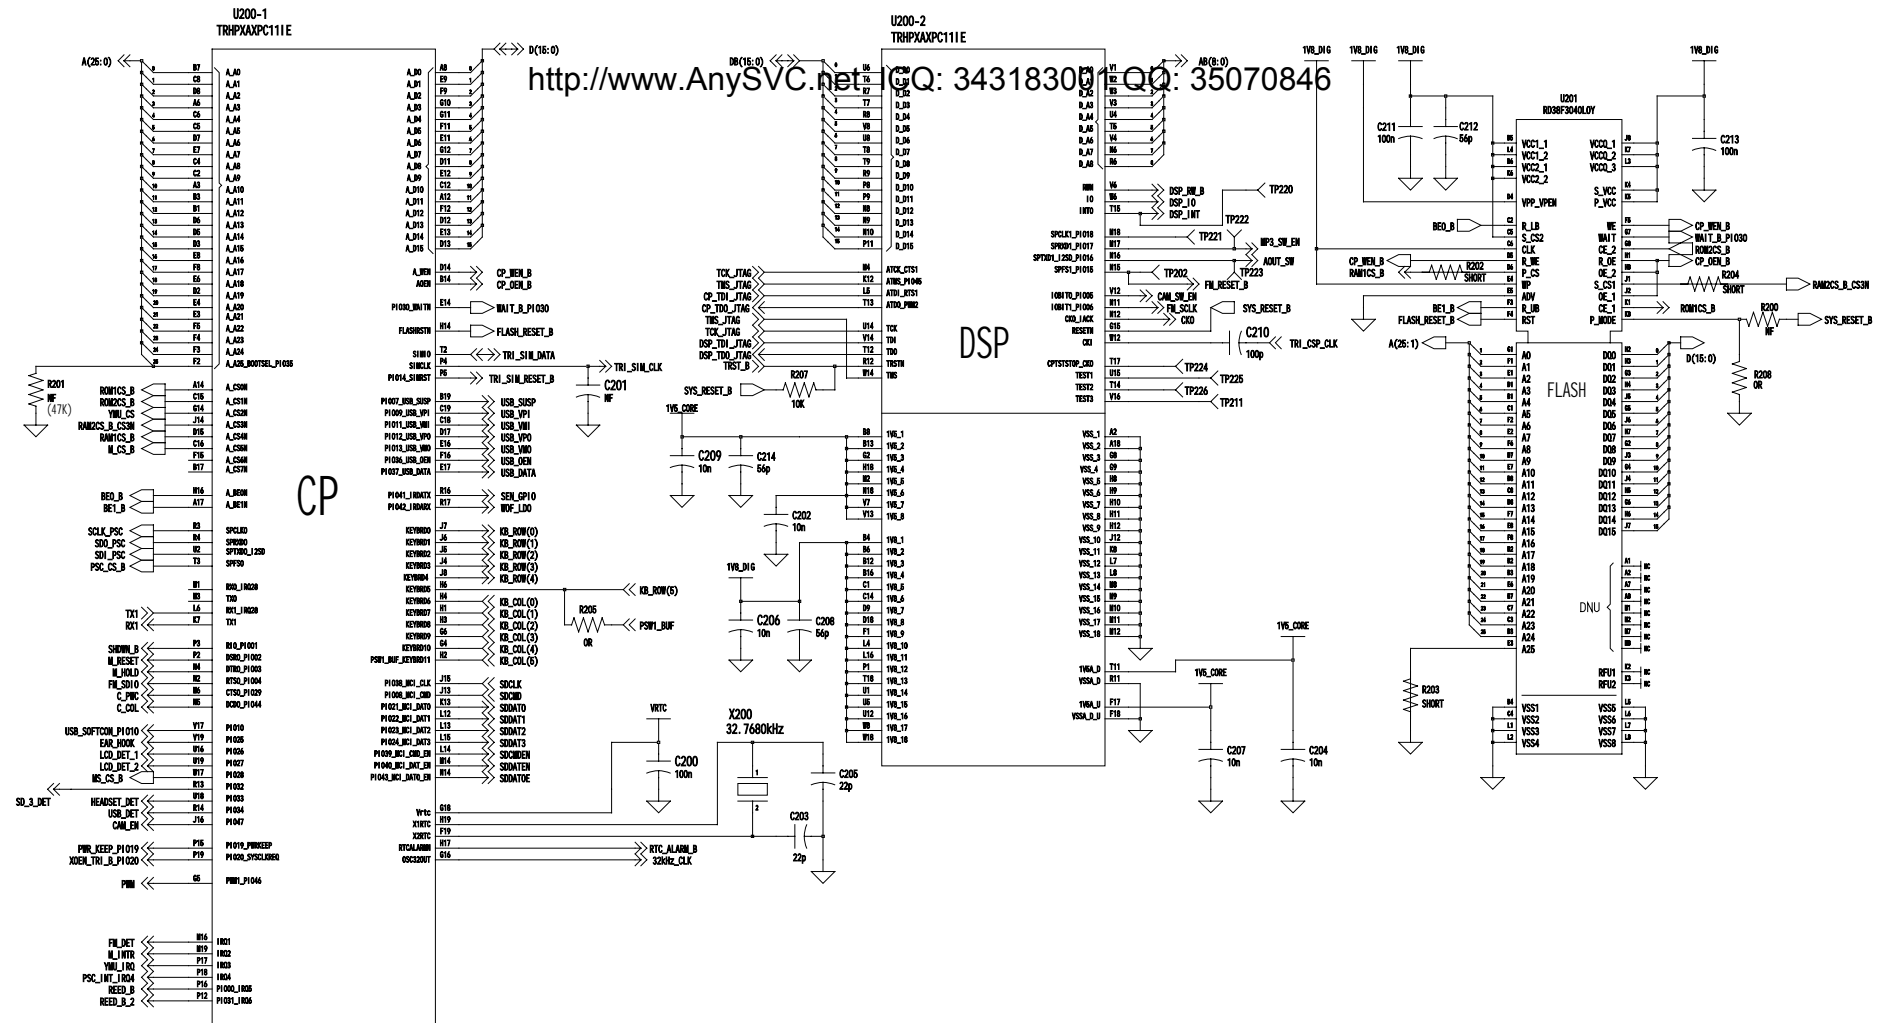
U200-1
TRHPXAXPC11IE

U200-2
TRHPXAXPC11IE

http://www.AnySVC.net ICQ: 343183001 QQ: 35070846

A(26:0)
D(15:0)
DB(15:0)
AB(8:0)

CP
DSP
FLASH

U201
RD38F3040L0Y

1V8_DIG
1V8_DIG
1V8_DIG
1V8_DIG

C211
100n
C212
56p
C213
100n

VCC1_1
VCC1_2
VCC2_1
VCC2_2
VCCQ_1
VCCQ_2
VCCQ_3
S_VCC
P_VCC
VPP_VPEN

BE0_B
R_LB
S_CS2
CLK
R_WE
P_CS
WP
ADV
R_UB
RST
WE
WAIT
OE_2
R_OE
OE_2
S_CS1
OE_1
CE_1
P_MODE

CP_WEN_B
WAIT_B_PIO30
ROM2CS_B
CP_OEN_B
RAM1CS_B
R202
SHORT
R204
SHORT
RAM2CS_B_CS3N
ROM1CS_B
BE1_B
FLASH_RESET_B
R200
NF
SYS_RESET_B

A(26:1)
D(15:0)
R208
0R
DNU
RFU1
RFU2
R203
SHORT
VSS1
VSS2
VSS3
VSS4
VSS5
VSS6
VSS7
VSS8

R201
NF
(47K)
ROM1CS_B
ROM2CS_B
YMU_CS
RAM2CS_B_CS3N
RAM1CS_B
M_CS_B
A_CS0N
A_CS1N
A_CS2N
A_CS3N
A_CS4N
A_CS5N
A_CS6N
A_CS7N
BE0_B
BE1_B
A_BE0N
A_BE1N
SCLK_PSC
SDO_PSC
SDI_PSC
PSC_CS_B
SPCLKO
SPRXDO
SPTXDO_I2SD
SPFS0
TX1
RX1
RXO_PIO28
TXO
RX1_PIO28
TX1
SHDWN_B
M_RESET
M_HOLD
FM_SDIO
C_PWC
C_COL
RIO_PIO01
DSRO_PIO02
DTRO_PIO03
RTSO_PIO04
CTSO_PIO29
DCDO_PIO44
USB_SOFTCON_PIO10
EAR_HOOK
LCD_DET_1
LCD_DET_2
MS_CS_B
SD_3_DET
HEADSET_DET
USB_DET
CAM_EN
PWR_KEEP_PIO19
XOEN_TRI_B_PIO20
PIO19_PWRKEEP
PIO20_SYSCLKREQ
PWM
PWM1_PIO46
FM_DET
M_INTR
YMU_IRQ
PSC_INT_IRQ4
REED_B
REED_B_2
IRQ1
IRQ2
IRQ3
IRQ4
PIO00_IRQ5
PIO31_IRQ6

A_WEN
AOEN
CP_WEN_B
CP_OEN_B
PIO30_WAITN
WAIT_B_PIO30
FLASHRSTN
FLASH_RESET_B
SIMIO
SIMCLK
PIO14_SIMRST
TRI_SIM_DATA
TRI_SIM_CLK
TRI_SIM_RESET_B
C201
NF
PIO07_USB_SUSP
PIO09_USB_VPI
PIO11_USB_VMI
PIO12_USB_VPO
PIO13_USB_VMO
PIO36_USB_OEN
PIO37_USB_DATA
USB_SUSP
USB_VPI
USB_VMI
USB_VPO
USB_VMO
USB_OEN
USB_DATA
PIO41_IRDATX
PIO42_IRDARX
SEN_GPIO
WOF_LDO
KEYBRD0
KEYBRD1
KEYBRD2
KEYBRD3
KEYBRD4
KEYBRD5
KEYBRD6
KEYBRD7
KEYBRD8
KEYBRD9
KEYBRD10
PSW1_BUF_KEYBRD11
KB_ROW(0)
KB_ROW(1)
KB_ROW(2)
KB_ROW(3)
KB_ROW(4)
KB_ROW(5)
KB_COL(0)
KB_COL(1)
KB_COL(2)
KB_COL(3)
KB_COL(4)
KB_COL(5)
R205
0R
PSW1_BUF
SDCLK
SDCMD
SDDAT0
SDDAT1
SDDAT2
SDDAT3
SDCMDEN
SDDATEN
SDDATOE
Vrtc
X1RTC
X2RTC
RTCALARM
OSC32OUT
RTC_ALARM_B
32kHz_CLK
VRTC
C200
100n
X200
32.7680kHz
C205
22p
C203
22p

TCK_JTAG
TMS_JTAG
CP_TDI_JTAG
CP_TDO_JTAG
TMS_JTAG
TCK_JTAG
DSP_TDI_JTAG
DSP_TDO_JTAG
TRST_B
ATCK_CTS1
ATMS_PIO45
ATDI_RTS1
ATDO_PWM2
TCK
TDI
TDO
TRSTN
TMS
SYS_RESET_B
R207
10K
1V5_CORE
C209
10n
C214
56p
C202
10n
1V8_DIG
C206
10n
C208
56p

DSP_RW_B
DSP_IO
DSP_INT
TP220
TP222
SPCLK1_PIO18
SPRXD1_PIO17
SPTXD1_I2SD_PIO16
SPFS1_PIO15
TP221
MP3_SW_EN
AOUT_SW
TP202
FM_RESET_B
TP223
IOBIT0_PIO06
IOBIT1_PIO06
CKO_IACK
RESETN
CKI
CAM_SW_EN
FM_SCLK
CKO
SYS_RESET_B
C210
100p
TRI_CSP_CLK
CPTSTSTOP_CKO
TEST1
TEST2
TEST3
TP224
TP225
TP226
TP211
1V5_CORE
1V5_CORE
C207
10n
C204
10n